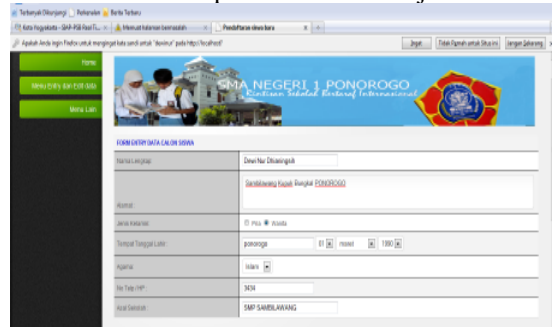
Terbanyak Dikunjungi | Perkenalan | Berita Terbaru

Kota Yogyakarta - SIAP-PSB Real Ti... × | Mencari kelemahan... × | Pendaftaran siswa baru × | +

Apakah Anda ingin Firefox untuk mengingat kata sandi untuk "dewinur" pada http://localhost? | Ingat | Tidak Pernah untuk Situs ini | Jangan Sekarang

Home

Menu Entry dan Edit data

Menu Lain

SMA NEGERI 1 PONOROGO

Rintisan Sekolah Bertaraf Internasional

FORM ENTRY DATA CALON SISWA

| | |
|---|---|
| Nama Lengkap | Dewi Nur Dhianingsih |
| Alamat | Sambilawang Kupak Bungkal PONOROGO |
| Jenis Kelamin | Pria Wanita |
| Tempat Tanggal Lahir | ponorogo 01 maret 1990 |
| Agama | Islam |
| No Telp / HP | 3434 |
| Asal Sekolah | SMP SAMBILAWANG |